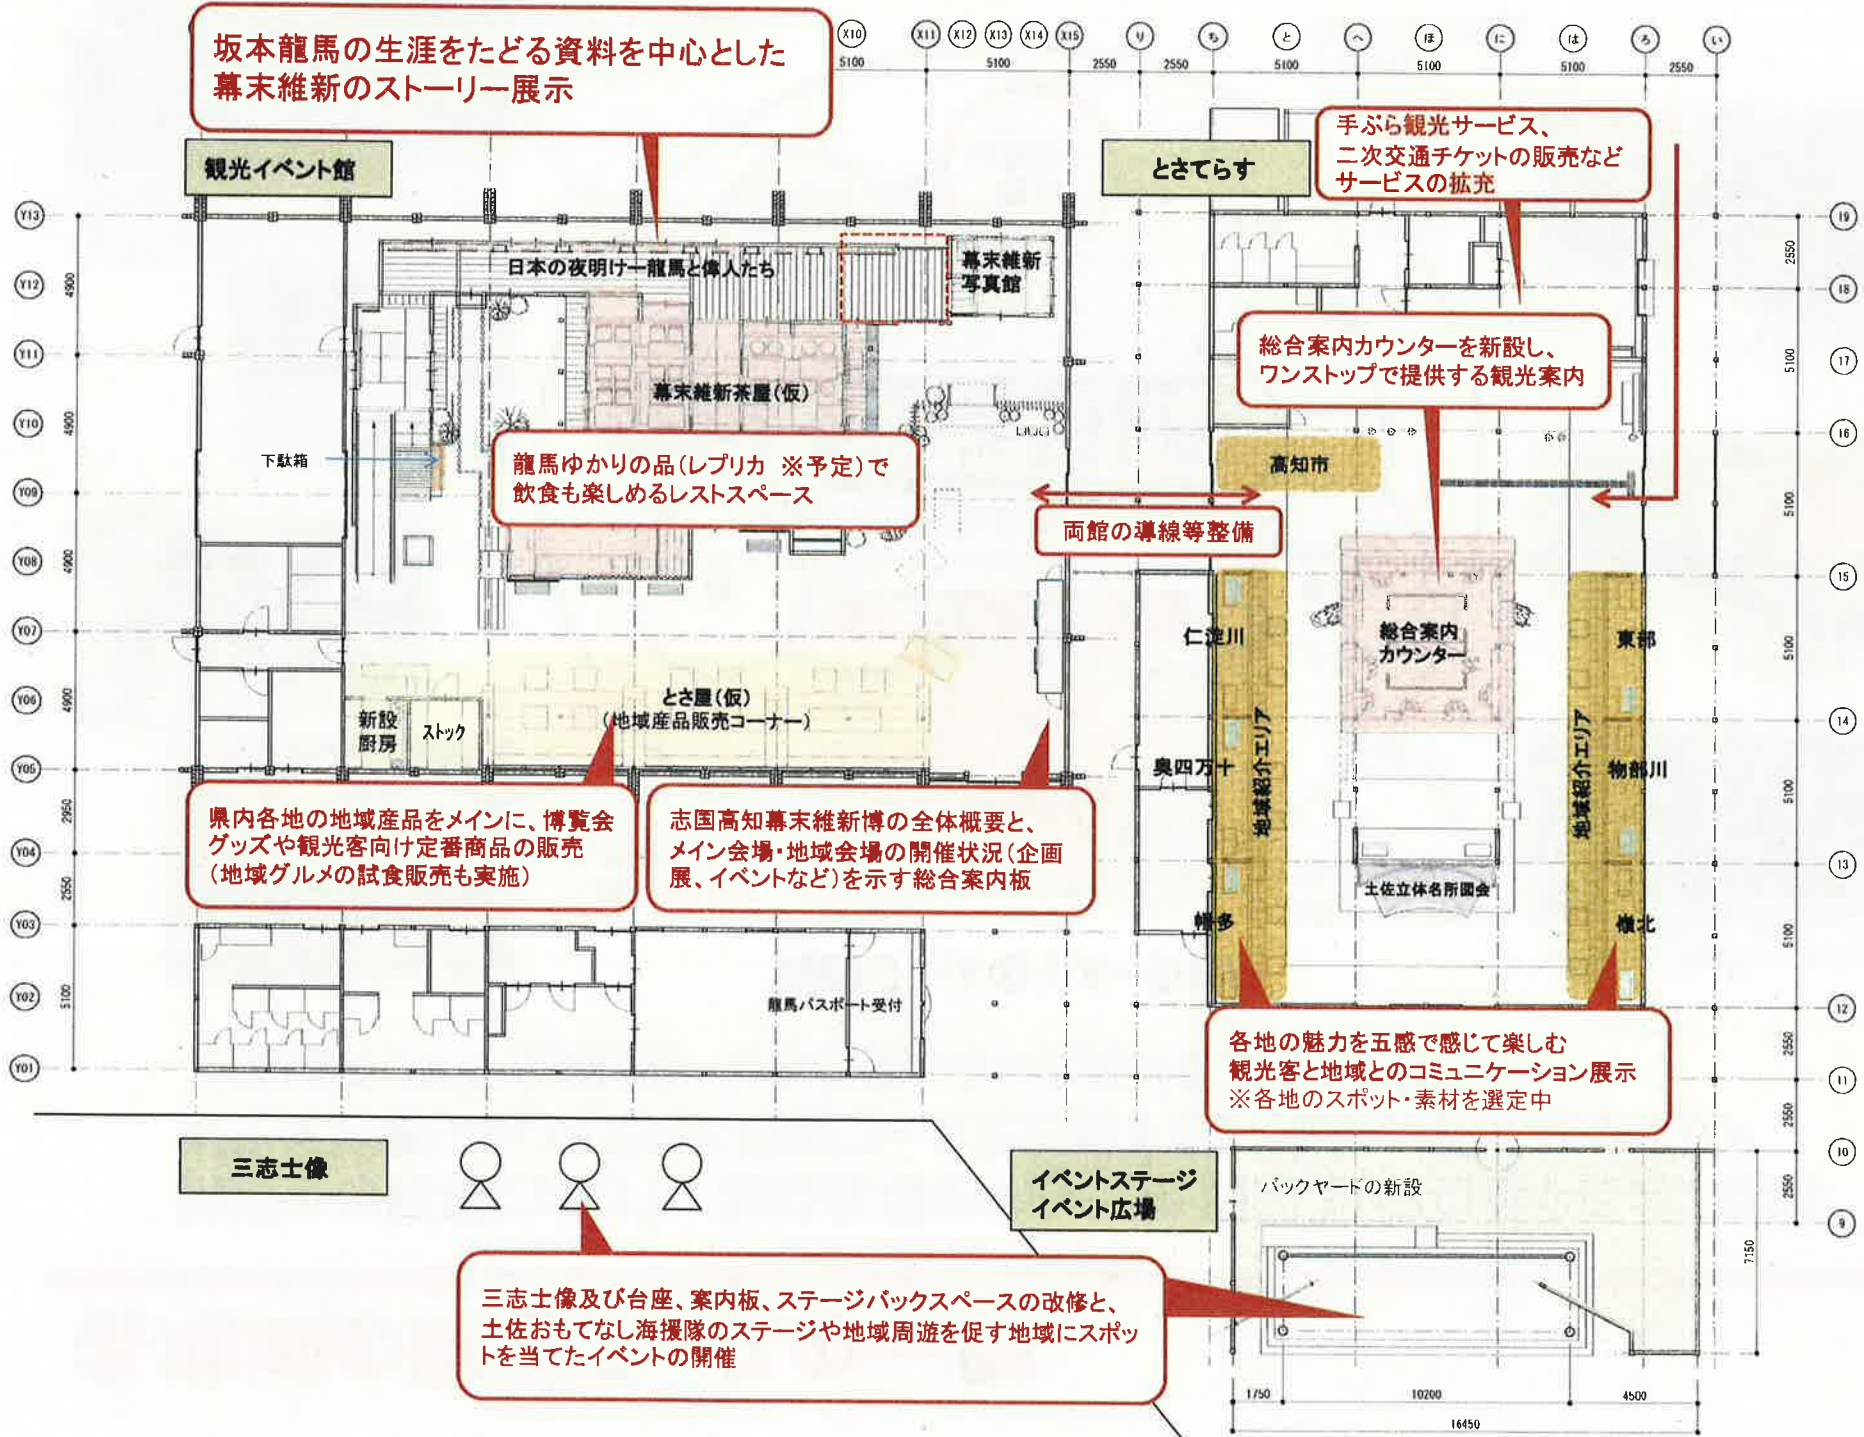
坂本龍馬の生涯をたどる資料を中心とした幕末維新のストーリー展示

X10 X11 X12 X13 X14 X15 り ち と へ ほ に は ろ い

5100 5100 2550 2550 5100 5100 5100 2550

観光イベント館

とさてらす

手ぶら観光サービス、二次交通チケットの販売などサービスの拡充

Y13 Y12 Y11 Y10 Y09 Y08 Y07 Y06 Y05 Y04 Y03 Y02 Y01

4900 4900 4900 4900 2950 2550 5100

日本の夜明け一龍馬と偉人たち

幕末維新写真館

幕末維新茶屋(仮)

総合案内カウンターを新設し、ワンストップで提供する観光案内

下駄箱

龍馬ゆかりの品(レプリカ ※予定)で飲食も楽しめるレストスペース

高知市

両館の導線等整備

総合案内カウンター

仁淀川

東部

新設厨房

ストック

とさ屋(仮)
(地域産品販売コーナー)

奥四万十

地域紹介エリア

地域紹介エリア

物部川

県内各地の地域産品をメインに、博覧会グッズや観光客向け定番商品の販売
(地域グルメの試食販売も実施)

志国高知幕末維新博の全体概要と、メイン会場・地域会場の開催状況(企画展、イベントなど)を示す総合案内板

土佐立体名所図会

幡多

嶺北

龍馬パスポート受付

各地の魅力を五感で感じて楽しむ観光客と地域とのコミュニケーション展示
※各地のスポット・素材を選定中

19 18 17 16 15 14 13 12 11 10 9

2550 5100 5100 5100 5100 5100 2550 2550 2550 7150

三志士像

イベントステージ
イベント広場

バックヤードの新設

三志士像及び台座、案内板、ステージバックスペースの改修と、土佐おもてなし海援隊のステージや地域周遊を促す地域にスポットを当てたイベントの開催

1750 10200 4500
16450